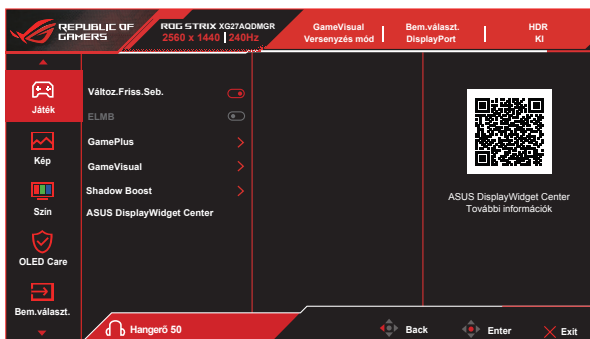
REPUBLIC OF GAMERS

ROG STRIX XG27AQDMGR
2560 x 1440 | 240Hz

GameVisual
Versenyzés mód

Bem.választ.
DisplayPort

HDR
KI

Játék

Kép

Szín

OLED Care

Bem.választ.

Változ.Friss.Seb.

ELMB

GamePlus

GameVisual

Shadow Boost

ASUS DisplayWidget Center

ASUS DisplayWidget Center
További információk

Hangerő 50

Back

Enter

Exit